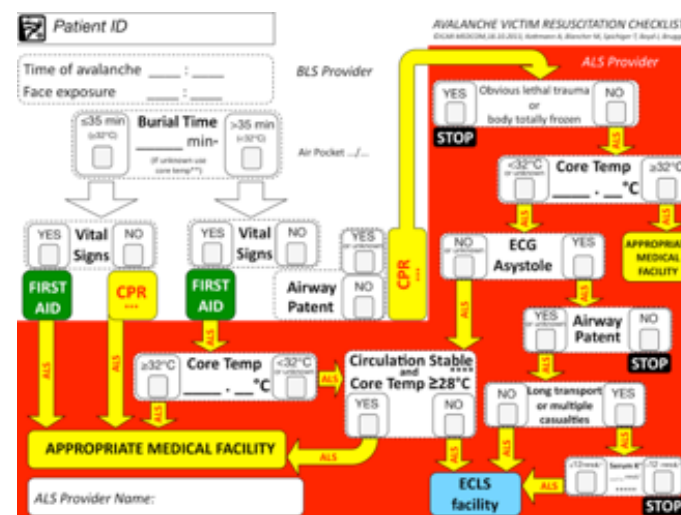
Patient ID

AVALANCHE VICTIM RESUSCITATION CHECKLIST
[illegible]

Time of avalanche ___ : ___
Face exposure ___ : ___

BLS Provider

ALS Provider

≤35 min (≥32°C)
Burial Time
___ min
(If unknown use core temp**)
>35 min (<32°C)

Air Pocket .../...

YES Obvious lethal trauma or body totally frozen NO
STOP

ALS

<32°C or unknown
Core Temp
___ . __°C
≥32°C

YES Vital Signs NO
YES Vital Signs NO

FIRST AID
CPR ***
FIRST AID

YES or unknown
Airway Patent
NO

CPR ***

NO or unknown
ECG Asystole
YES

APPROPRIATE MEDICAL FACILITY

YES
Airway Patent
NO
STOP

ALS
ALS

≥32°C
Core Temp
___ . __°C
<32°C or unknown

ALS

Circulation Stable ****
and
Core Temp ≥28°C
YES
NO

NO
Long transport or multiple casualties
YES

APPROPRIATE MEDICAL FACILITY

ALS

ALS

ECLS facility

ALS

≤12 mmol/l
Serum K+
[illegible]
>12 mmol/l
STOP

ALS Provider Name: